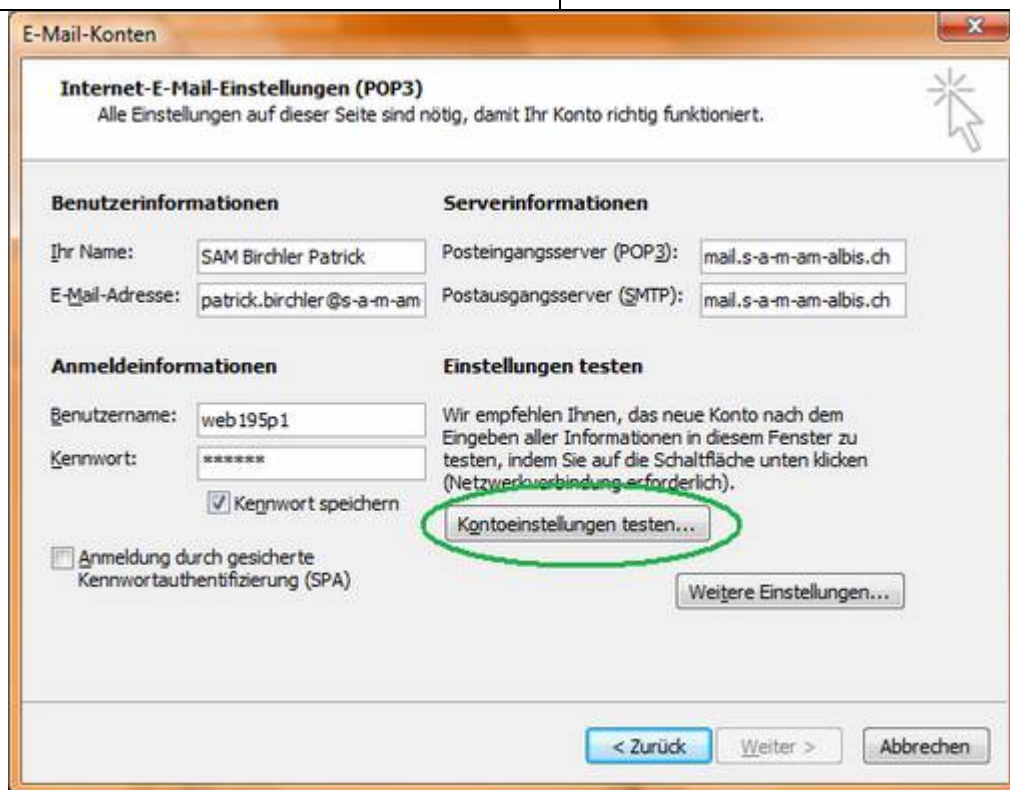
E-Mail-Konten

Internet-E-Mail-Einstellungen (POP3)
Alle Einstellungen auf dieser Seite sind nötig, damit Ihr Konto richtig funktioniert.

Benutzerinformationen

Ihr Name: SAM Birchler Patrick
E-Mail-Adresse: patrick.birchler@s-a-m-am

Anmeldeinformationen

Benutzername: web195p1
Kennwort: ******

Kennwort speichern

Anmeldung durch gesicherte Kennwortauthentifizierung (SPA)

Serverinformationen

Posteingangsserver (POP3): mail.s-a-m-am-albis.ch
Postausgangsserver (SMTP): mail.s-a-m-am-albis.ch

Einstellungen testen

Wir empfehlen Ihnen, das neue Konto nach dem Eingeben aller Informationen in diesem Fenster zu testen, indem Sie auf die Schaltfläche unten klicken (Netzwerkverbindung erforderlich).

Kontoeinstellungen testen...

Weitere Einstellungen...

< Zurück
Weiter >
Abbrechen